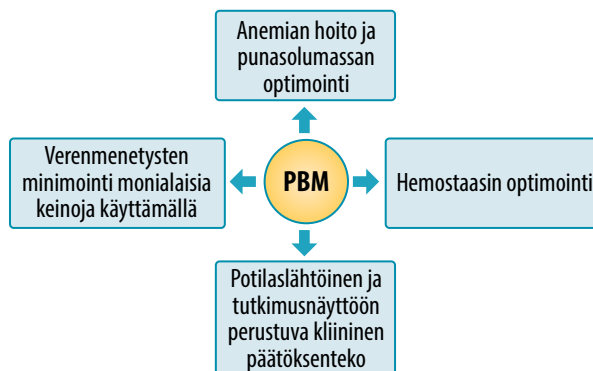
Anemian hoito ja punasolumassan optimointi

Verenmenetysten minimointi monialaisia keinoja käyttämällä

PBM

Hemostaasin optimointi

Potilaslähtöinen ja tutkimusnäyttöön perustuva kliininen päätöksenteko